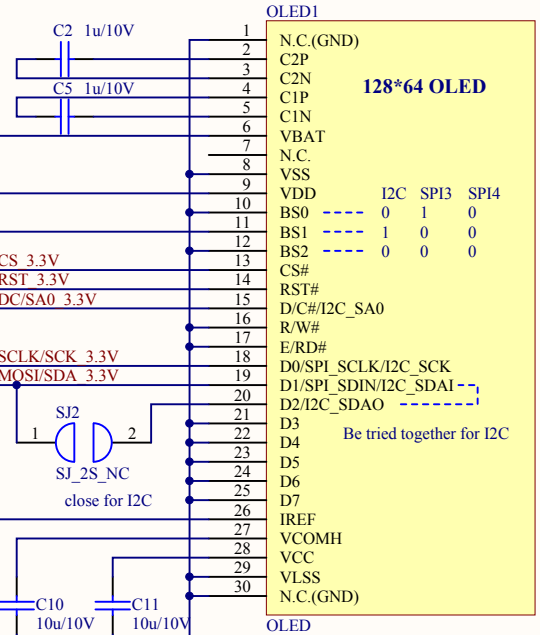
OLED1

C2 1u/10V

C5 1u/10V

1 N.C.(GND)
2 C2P
3 C2N
4 C1P
5 C1N
6 VBAT
7 N.C.
8 VSS
9 VDD
10 BS0
11 BS1
12 BS2
13 CS#
14 RST#
15 D/C#/I2C_SA0
16 R/W#
17 E/RD#
18 D0/SPI_SCLK/I2C_SCK
19 D1/SPI_SDIN/I2C_SDAI
20 D2/I2C_SDAO
21 D3
22 D4
23 D5
24 D6
25 D7
26 IREF
27 VCOMH
28 VCC
29 VLSS
30 N.C.(GND)

128*64 OLED

| | I2C | SPI3 | SPI4 |
|---|---|---|---|
| BS0 | 0 | 1 | 0 |
| BS1 | 1 | 0 | 0 |
| BS2 | 0 | 0 | 0 |

CS_3.3V
RST_3.3V
DC/SA0_3.3V
SCLK/SCK_3.3V
MOSI/SDA_3.3V

SJ2
1 2
SJ_2S_NC
close for I2C

Be tried together for I2C

C10 10u/10V
C11 10u/10V

OLED